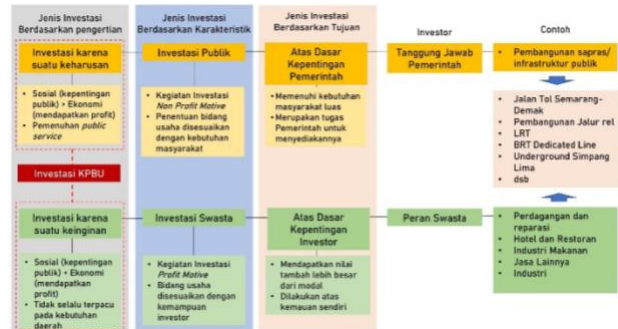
Jenis Investasi Berdasarkan pengertian

Jenis Investasi Berdasarkan Karakteristik

Jenis Investasi Berdasarkan Tujuan

Investor

Contoh

Investasi karena suatu keharusan

Investasi Publik

Atas Dasar Kepentingan Pemerintah

Tanggung Jawab Pemerintah

- Pembangunan sapras/ infrastruktur publik

- Sosial (kepentingan publik) > Ekonomi (mendapatkan profit)
- Pemenuhan *public service*

- Kegiatan Investasi *Non Profit Motive*
- Penentuan bidang usaha disesuaikan dengan kebutuhan masyarakat

- Memenuhi kebutuhan masyarakat luas
- Merupakan tugas Pemerintah untuk menyediakannya

- Jalan Tol Semarang-Demak
- Pembangunan Jalur rel LRT
- BRT Dedicated Line
- Underground Simpang Lima
- dsb

Investasi KPBU

Investasi karena suatu keinginan

Investasi Swasta

Atas Dasar Kepentingan Investor

Peran Swasta

- Perdagangan dan reparasi
- Hotel dan Restoran
- Industri Makanan
- Jasa Lainnya
- Industri

- Sosial (kepentingan publik) < Ekonomi (mendapatkan profit)
- Tidak selalu terpacu pada kebutuhan daerah

- Kegiatan Investasi *Profit Motive*
- Bidang usaha disesuaikan dengan kemampuan investor

- Mendapatkan nilai tambah lebih besar dari modal
- Dilakukan atas kemauan sendiri